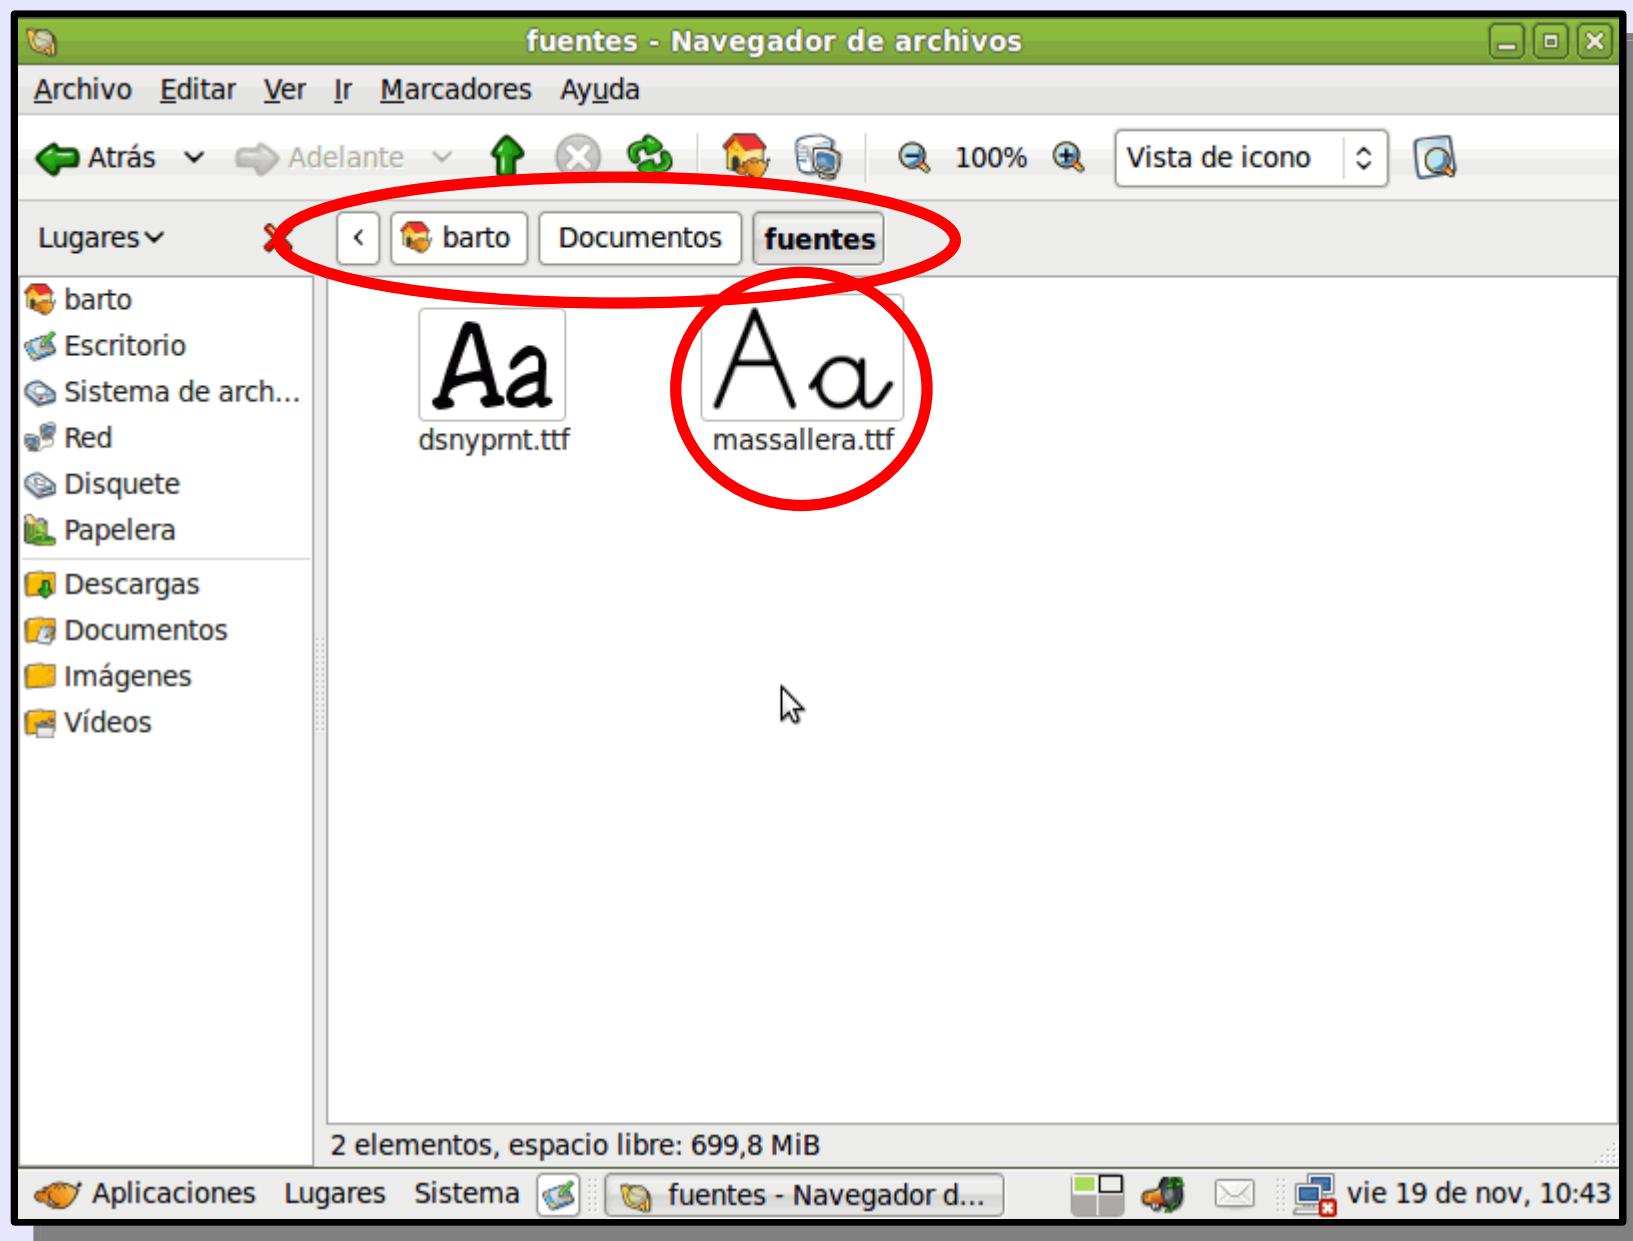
fuentes - Navegador de archivos

Archivo Editar Ver Ir Marcadores Ayuda

Atrás Adelante 100% Vista de icono

Lugares barto Documentos fuentes

barto
Escritorio
Sistema de arch...
Red
Disquete
Papelera
Descargas
Documentos
Imágenes
Vídeos

Aa
dsnyprnt.ttf

Aa
massallera.ttf

2 elementos, espacio libre: 699,8 MiB

Aplicaciones Lugares Sistema fuentes - Navegador d... vie 19 de nov, 10:43